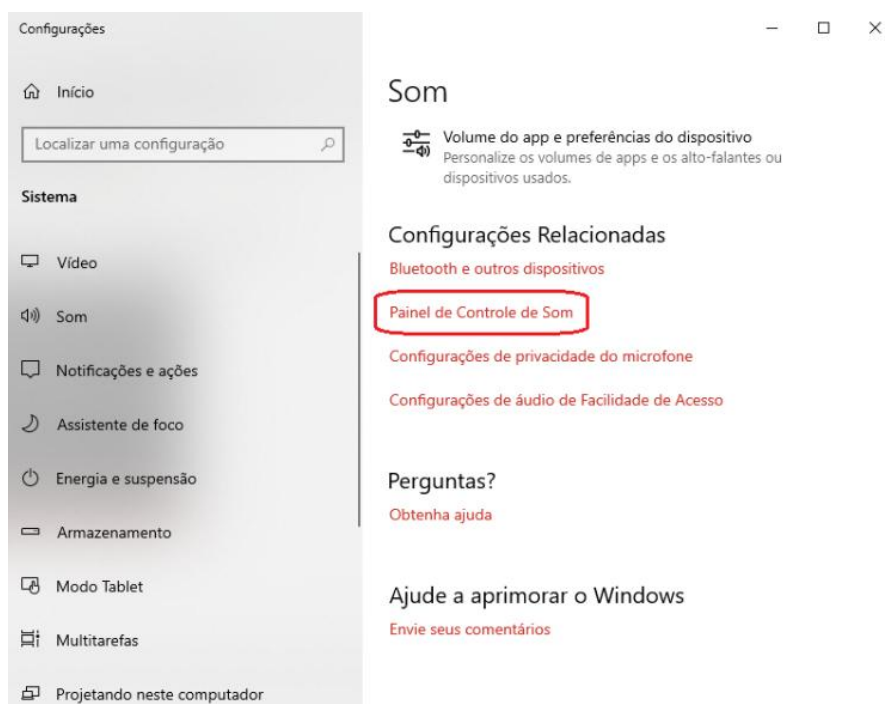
Configurações

Início

Localizar uma configuração

Sistema

Vídeo

Som

Notificações e ações

Assistente de foco

Energia e suspensão

Armazenamento

Modo Tablet

Multitarefas

Projetando neste computador

Som

Volume do app e preferências do dispositivo
Personalize os volumes de apps e os alto-falantes ou dispositivos usados.

Configurações Relacionadas

Bluetooth e outros dispositivos

Painel de Controle de Som

Configurações de privacidade do microfone

Configurações de áudio de Facilidade de Acesso

Perguntas?

Obtenha ajuda

Ajude a aprimorar o Windows

Envie seus comentários